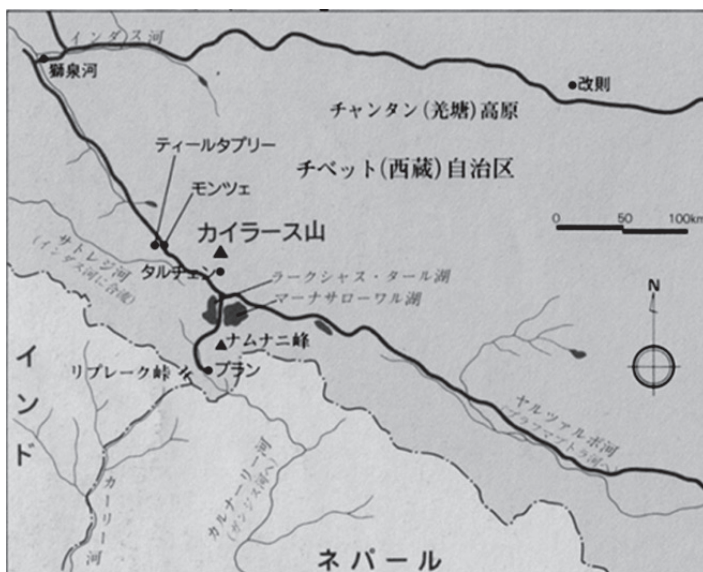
インダス河
獅泉河
改則
チャンタン(羌塘)高原
ティールタプリー
チベット(西蔵)自治区
モンツェ
0
50
100km
カイラース山
サトレジ河
(インダス河に合流)
タルチェン
ラークシャス・タール湖
マーナサローワル湖
N
ナムナニ峰
イ
リプレーク峠
プラン
ン
ヤルツァンポ河
(ブラフマプトラ河へ)
ド
カルナーリー河
(ガンジス河へ)
カーリー河
ネパール